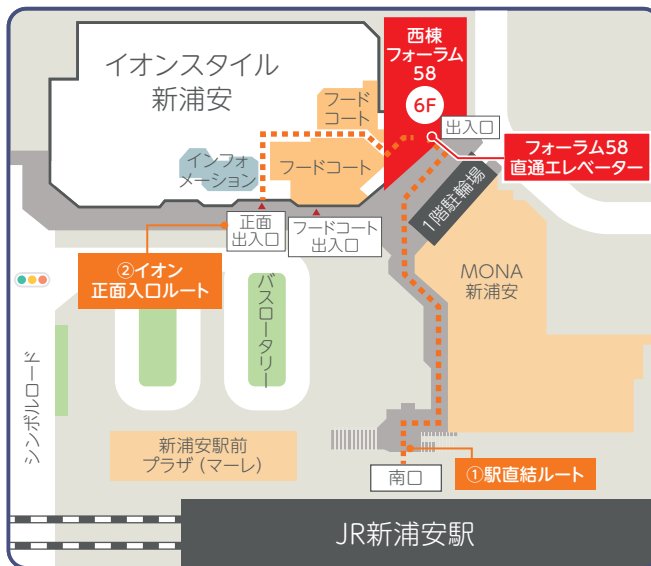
イオンスタイル
新浦安

西棟
フォーラム
58

6F

フード
コート

出入口

フォーラム58
直通エレベーター

インフォ
メーション

フードコート

1階駐輪場

正面
出入口

フードコート
出入口

②イオン
正面入口ルート

MONA
新浦安

バスロータリー

シンボルロード

新浦安駅前
プラザ（マーレ）

南口

①駅直結ルート

JR新浦安駅